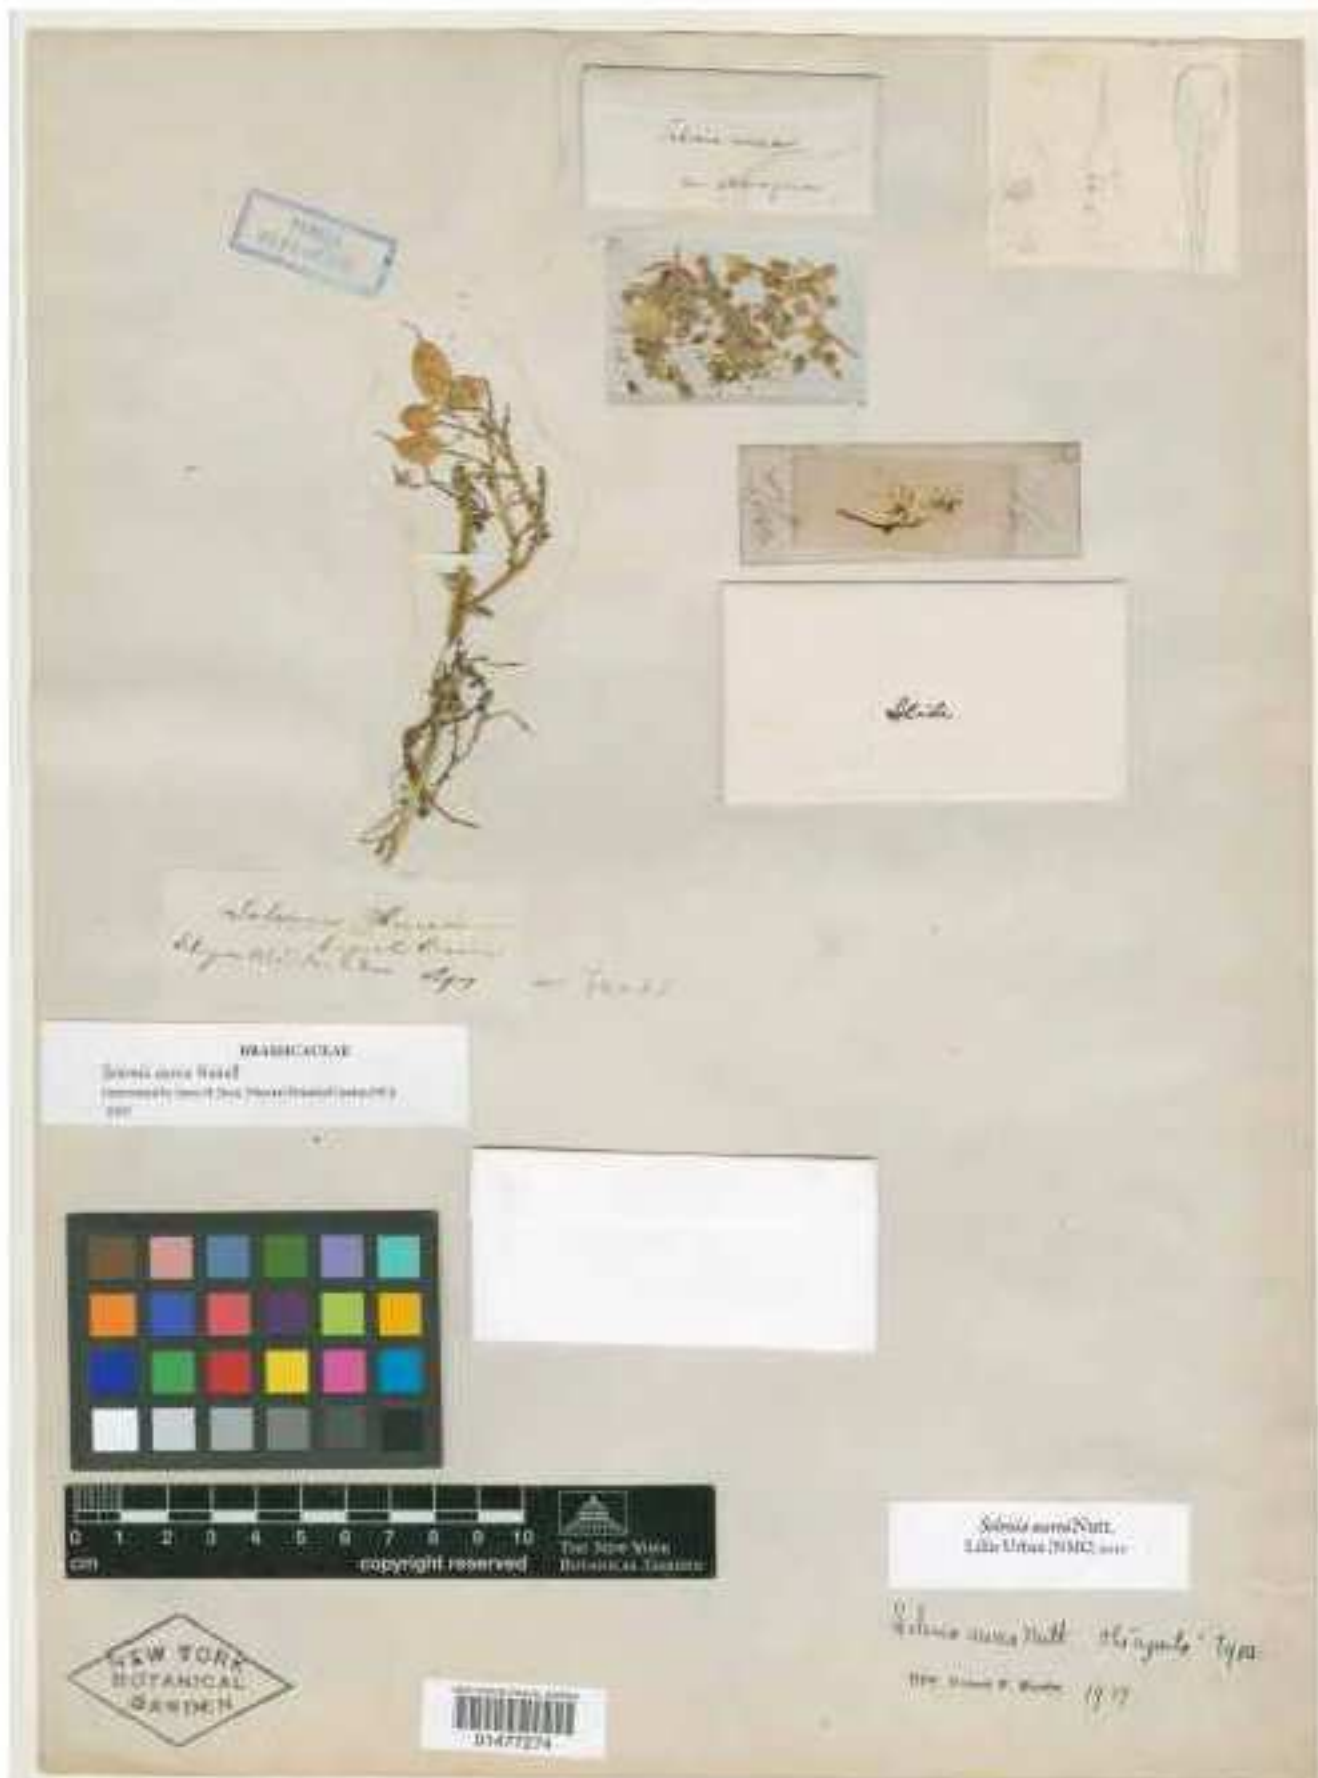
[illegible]

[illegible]

Selenia

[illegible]

BRASSICACEAE
Selenia aurea Nuttall
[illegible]
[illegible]

0 1 2 3 4 5 6 7 8 9 10
cm
copyright reserved
THE NEW YORK BOTANICAL GARDEN

Selenia aurea Nutt.
Lillie Urban (NMC) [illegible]

Selenia aurea Nutt. "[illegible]" Type
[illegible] 1977

NEW YORK BOTANICAL GARDEN

01477274